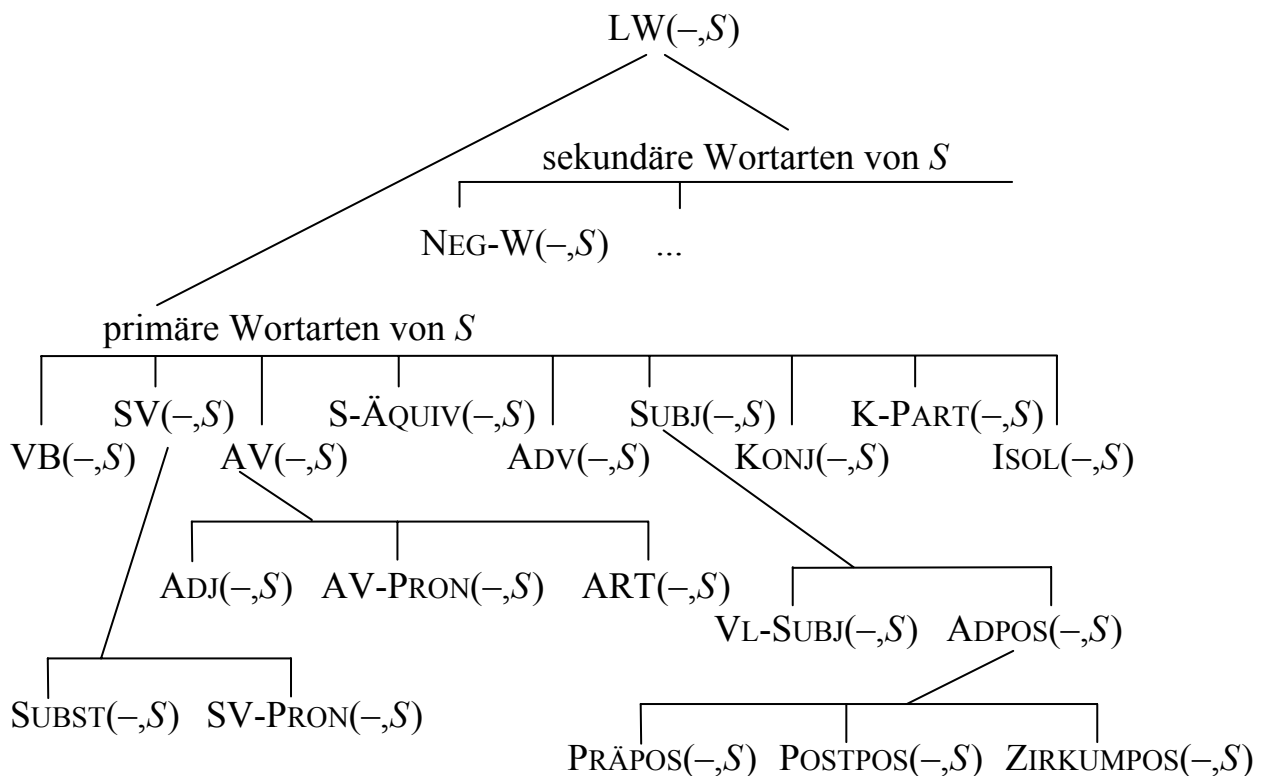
LW(–,$S$)

sekundäre Wortarten von $S$

NEG-W(–,$S$) ...

primäre Wortarten von $S$

VB(–,$S$) SV(–,$S$) AV(–,$S$) S-ÄQUIV(–,$S$) ADV(–,$S$) SUBJ(–,$S$) KONJ(–,$S$) K-PART(–,$S$) ISOL(–,$S$)

ADJ(–,$S$) AV-PRON(–,$S$) ART(–,$S$)

VL-SUBJ(–,$S$) ADPOS(–,$S$)

SUBST(–,$S$) SV-PRON(–,$S$)

PRÄPOS(–,$S$) POSTPOS(–,$S$) ZIRKUMPOS(–,$S$)